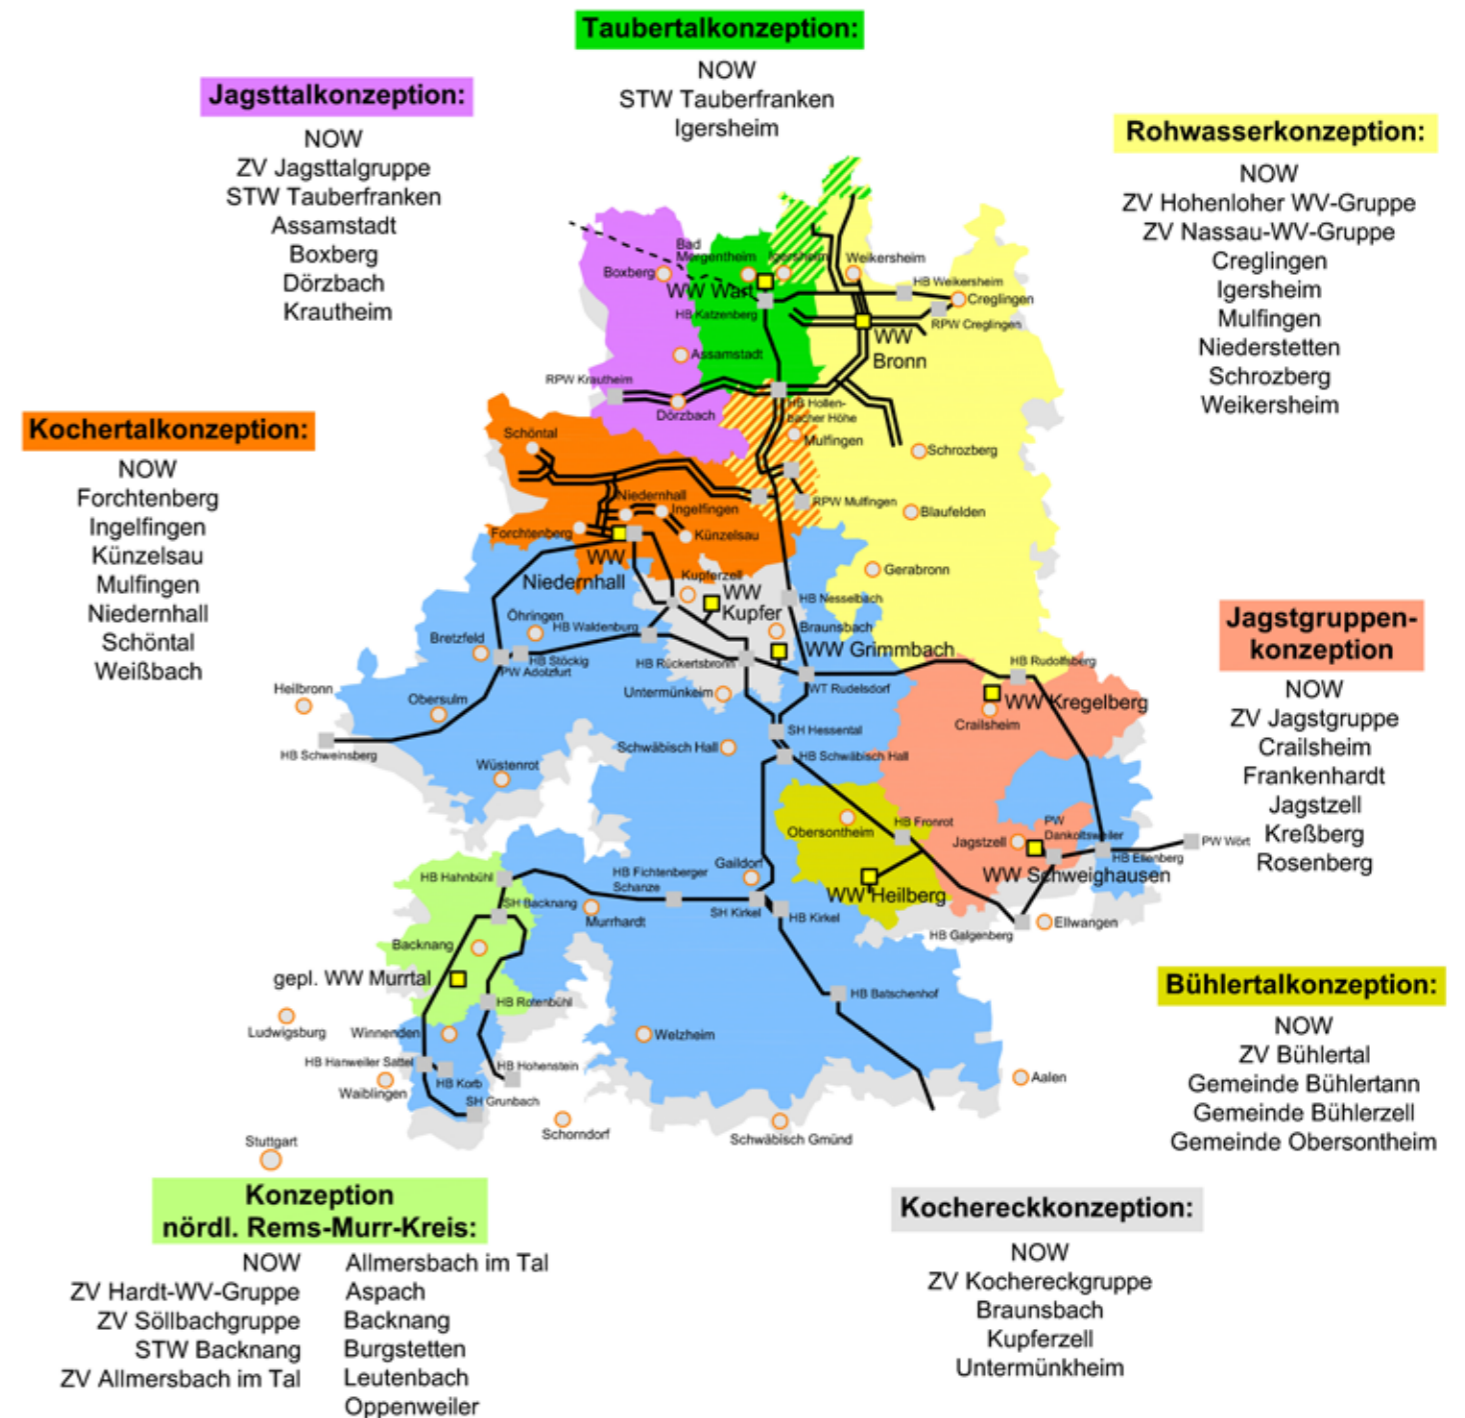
Taubertalkonzeption:
NOW
STW Tauberfranken
Igersheim

Jagsttalkonzeption:
NOW
ZV Jagsttalgruppe
STW Tauberfranken
Assamstadt
Boxberg
Dörzbach
Krautheim

Rohwasserkonzeption:
NOW
ZV Hohenloher WV-Gruppe
ZV Nassau-WV-Gruppe
Creglingen
Igersheim
Mulfingen
Niederstetten
Schrozberg
Weikersheim

Kochertalkonzeption:
NOW
Forchtenberg
Ingelfingen
Künzelsau
Mulfingen
Niedernhall
Schöntal
Weißbach

Jagstgruppen-konzeption
NOW
ZV Jagstgruppe
Crailsheim
Frankenhardt
Jagstzell
Kreßberg
Rosenberg

Bühlertalkonzeption:
NOW
ZV Bühlertal
Gemeinde Bühlertann
Gemeinde Bühlerzell
Gemeinde Obersontheim

Konzeption nördl. Rems-Murr-Kreis:
NOW
ZV Hardt-WV-Gruppe
ZV Söllbachgruppe
STW Backnang
ZV Allmersbach im Tal
Allmersbach im Tal
Aspach
Backnang
Burgstetten
Leutenbach
Oppenweiler

Kochereckkonzeption:
NOW
ZV Kochereckgruppe
Braunsbach
Kupferzell
Untermünkheim

Bad Mergentheim
Igersheim
Weikersheim
Boxberg
WW Wart
HB Weikersheim
Creglingen
HB Katzenberg
RPW Creglingen
WW Bronn
Assamstadt
RPW Krautheim
Dörzbach
HB Hollenbacher Höhe
Schöntal
Mulfingen
Schrozberg
Niedernhall
Ingelfingen
RPW Mulfingen
Blaufelden
Forchtenberg
Künzelsau
WW Niedernhall
Gerabronn
Kupferzell
WW Kupfer
HB Nesselbach
Öhringen
HB Waldenburg
Braunsbach
Bretzfeld
HB Stöckig
PW Adolzfurt
HB Rückertsbronn
WW Grimmbach
HB Rudolfsberg
Heilbronn
Untermünkheim
WT Rudelsdorf
WW Kregelberg
Obersulm
Crailsheim
SH Hessental
HB Schweinsberg
Schwäbisch Hall
HB Schwäbisch Hall
Wüstenrot
HB Frohnt
Obersontheim
PW Dankoltsweiler
Jagstzell
PW Wört
HB Ellenberg
WW Schweighausen
Gaildorf
HB Hahnbühl
HB Fichtenberger Schanze
WW Heilberg
SH Backnang
Murrhardt
SH Kirkel
HB Kirkel
Ellwangen
HB Galgenberg
Backnang
gepl. WW Murrtal
HB Rotenbühl
HB Batschenhof
Ludwigsburg
Winnenden
Welzheim
HB Hanweiler Sattel
HB Hohenstein
HB Korb
Aalen
Waiblingen
SH Grunbach
Schorndorf
Schwäbisch Gmünd
Stuttgart